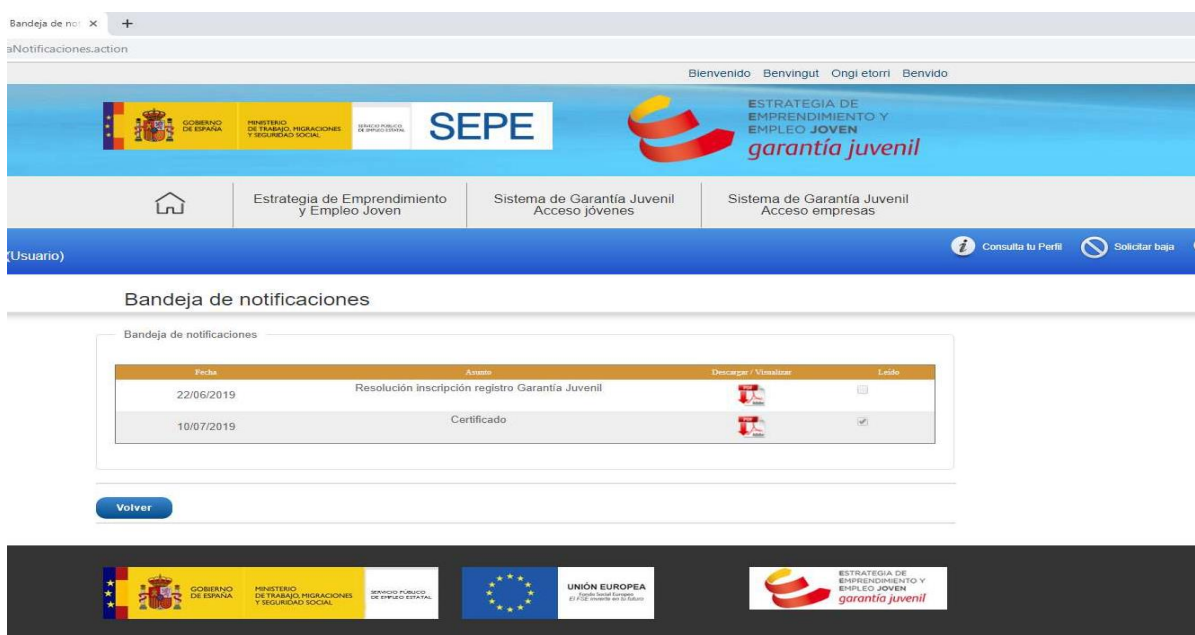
Bandeja de not ×   +

aNotificaciones.action

Bienvenido Benvingut Ongi etorri Benvido

GOBIERNO DE ESPAÑA   MINISTERIO DE TRABAJO, MIGRACIONES Y SEGURIDAD SOCIAL   SERVICIO PÚBLICO DE EMPLEO ESTATAL   SEPE

ESTRATEGIA DE EMPRENDIMIENTO Y EMPLEO JOVEN
garantía juvenil

Estrategia de Emprendimiento y Empleo Joven | Sistema de Garantía Juvenil Acceso jóvenes | Sistema de Garantía Juvenil Acceso empresas

(Usuario)   Consulta tu Perfil   Solicitar baja

Bandeja de notificaciones

Bandeja de notificaciones

| Fecha | Asunto | Descargar / Visualizar | Leído |
|---|---|---|---|
| 22/06/2019 | Resolución inscripción registro Garantía Juvenil | PDF | |
| 10/07/2019 | Certificado | PDF | ✓ |

Volver

GOBIERNO DE ESPAÑA   MINISTERIO DE TRABAJO, MIGRACIONES Y SEGURIDAD SOCIAL   SERVICIO PÚBLICO DE EMPLEO ESTATAL

UNIÓN EUROPEA
Fondo Social Europeo
El FSE invierte en tu futuro

ESTRATEGIA DE EMPRENDIMIENTO Y EMPLEO JOVEN
garantía juvenil